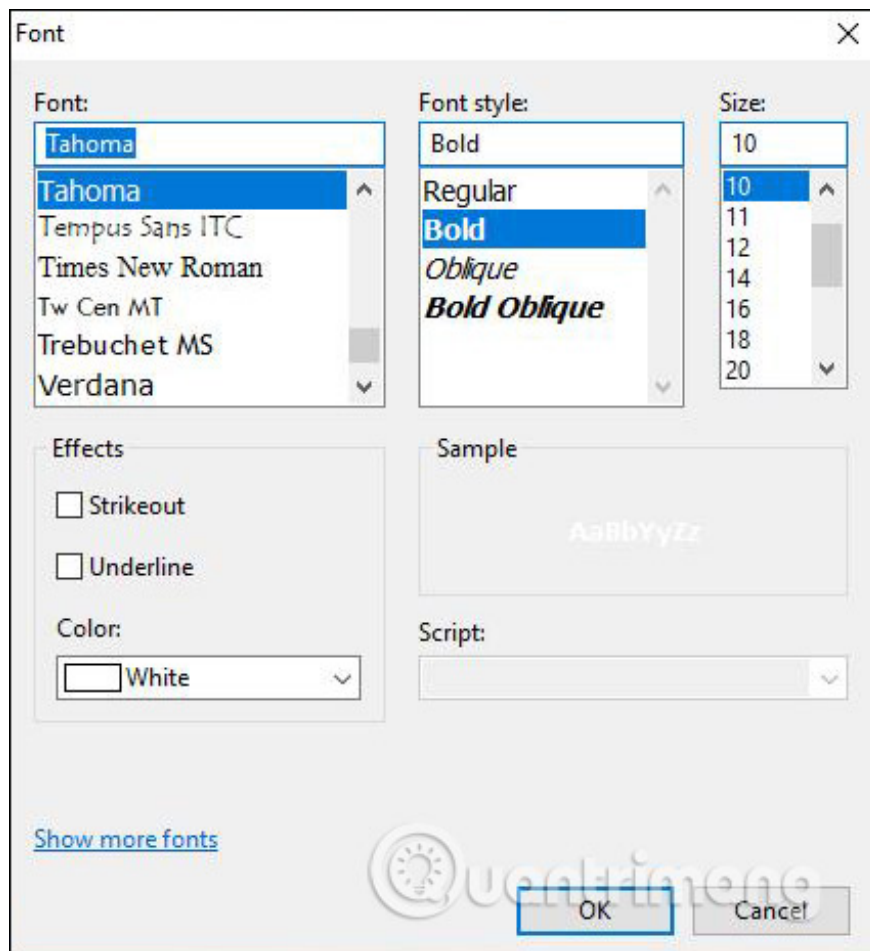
Font

Font:
Tahoma
Tahoma
Tempus Sans ITC
Times New Roman
Tw Cen MT
Trebuchet MS
Verdana

Font style:
Bold
Regular
Bold
Oblique
Bold Oblique

Size:
10
10
11
12
14
16
18
20

Effects
Strikeout
Underline
Color:
White

Sample
AaBbYyZz

Script:

Show more fonts

Quantrimang

OK
Cancel